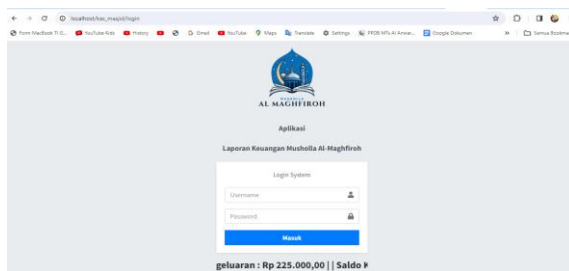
localhost/kas_masjid/login

Form MacBook Ti G... YouTube Kids History Gmail YouTube Maps Translate Settings PPDB MTs Al Anwar... Google Dokumen » Semua Bookma

MUSHOLLA
AL MAGHFIROH

Aplikasi

Laporan Keuangan Musholla Al-Maghfiroh

Login System

Username

Password

Masuk

eluaran : Rp 225.000,00 | | Saldo K